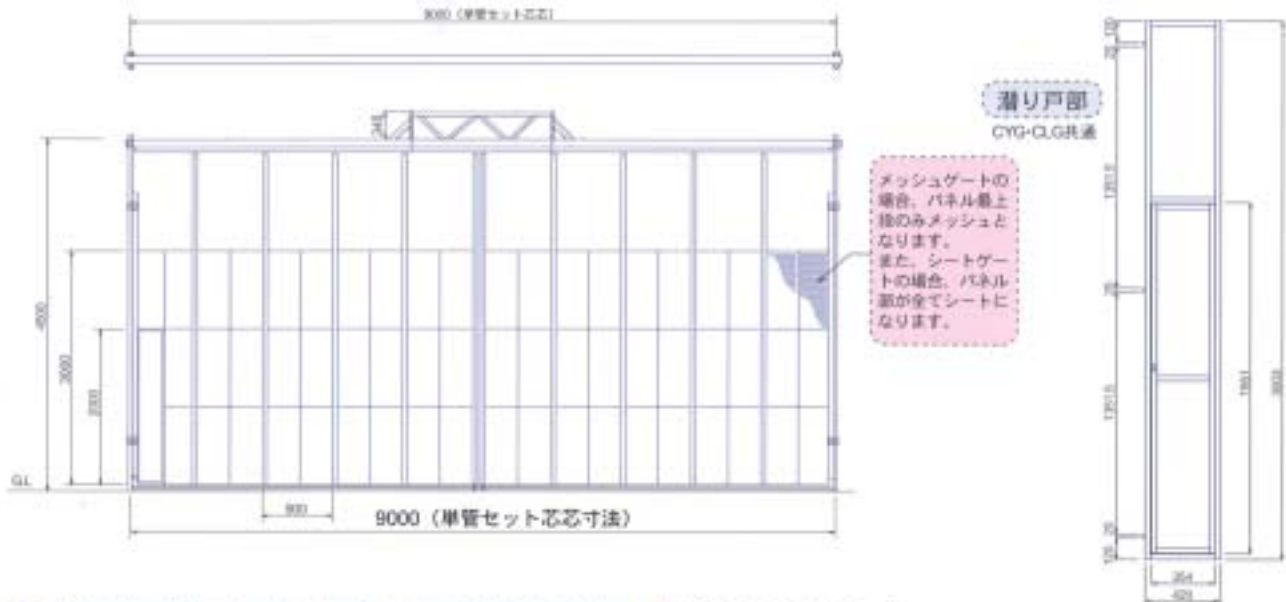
9000（単管セット芯芯）

245

4500

3000

2000

GL

900

9000（単管セット芯芯寸法）

メッシュゲートの場合、パネル最上段のみメッシュとなります。
また、シートゲートの場合、パネル部が全てシートになります。

潜り戸部

CYG･CLG共通

1951.5

1951.5

1951

3832

354

420